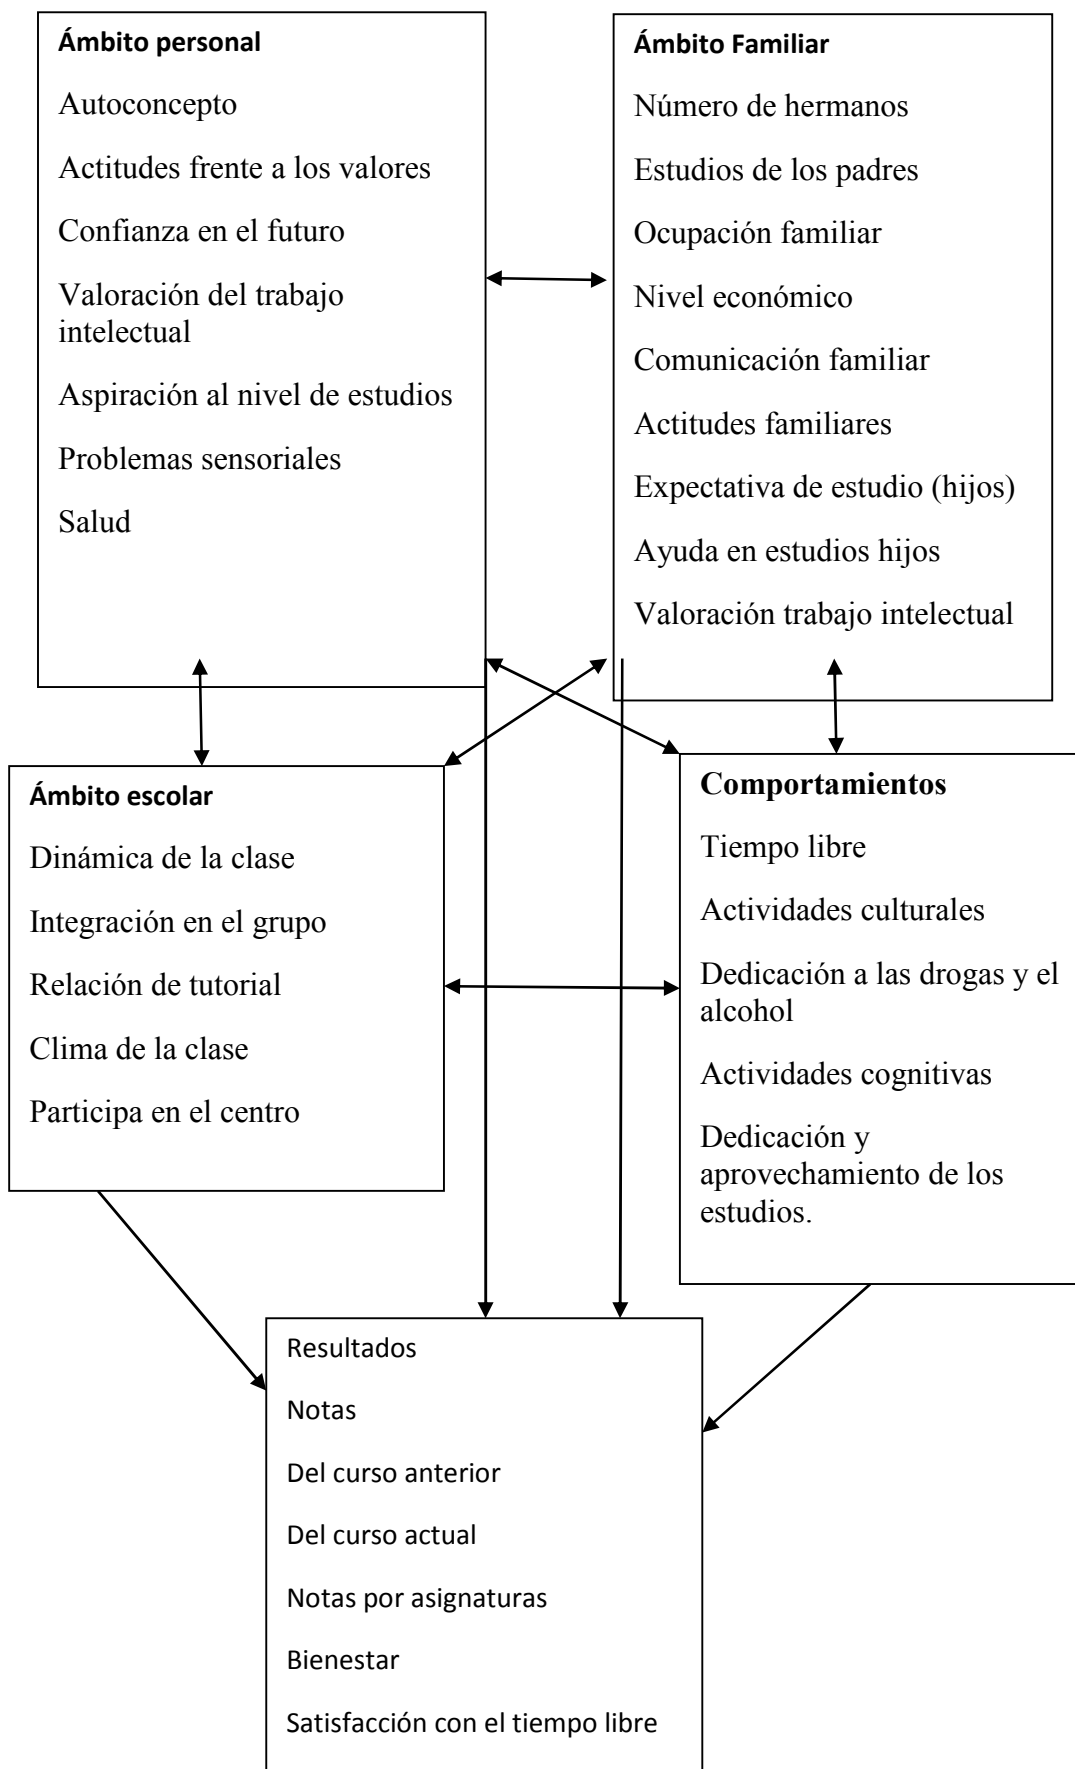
**Ámbito personal**

Autoconcepto

Actitudes frente a los valores

Confianza en el futuro

Valoración del trabajo intelectual

Aspiración al nivel de estudios

Problemas sensoriales

Salud

**Ámbito Familiar**

Número de hermanos

Estudios de los padres

Ocupación familiar

Nivel económico

Comunicación familiar

Actitudes familiares

Expectativa de estudio (hijos)

Ayuda en estudios hijos

Valoración trabajo intelectual

**Ámbito escolar**

Dinámica de la clase

Integración en el grupo

Relación de tutorial

Clima de la clase

Participa en el centro

**Comportamientos**

Tiempo libre

Actividades culturales

Dedicación a las drogas y el alcohol

Actividades cognitivas

Dedicación y aprovechamiento de los estudios.

Resultados

Notas

Del curso anterior

Del curso actual

Notas por asignaturas

Bienestar

Satisfacción con el tiempo libre